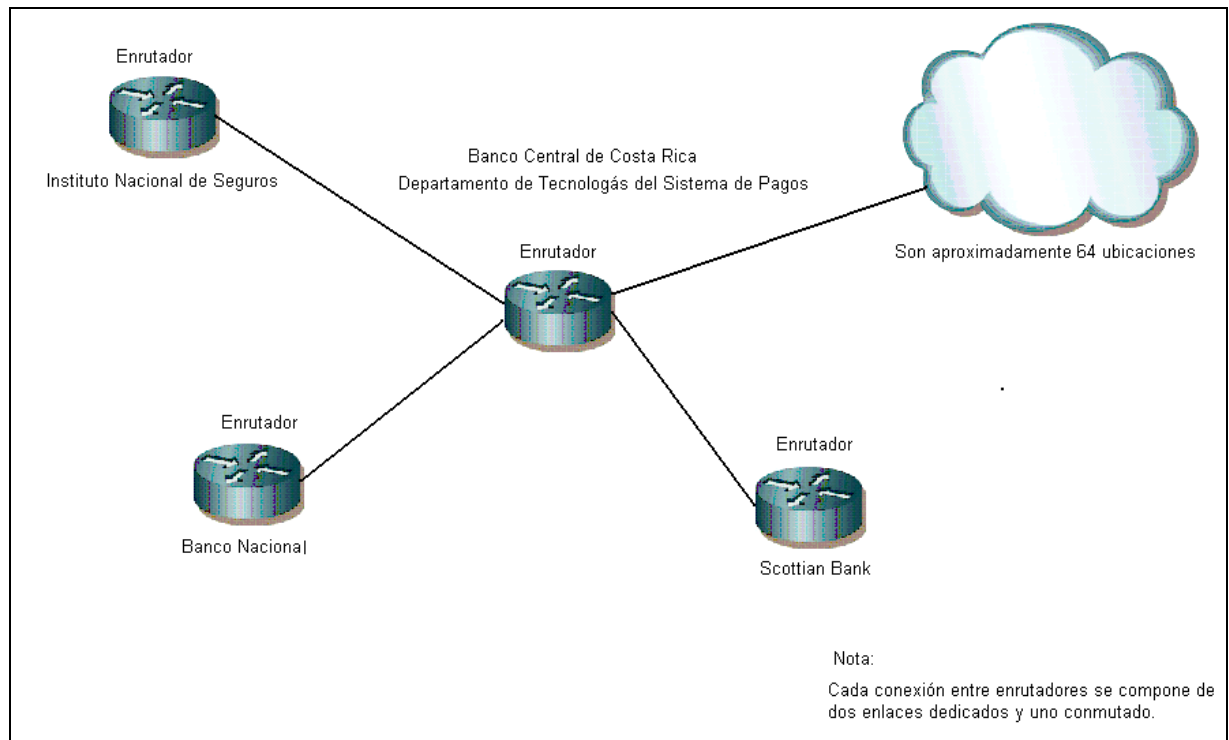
Enrutador

Instituto Nacional de Seguros

Banco Central de Costa Rica
Departamento de Tecnologás del Sistema de Pagos

Enrutador

Son aproximadamente 64 ubicaciones

Enrutador

Banco Nacional

Enrutador

Scottian Bank

Nota:

Cada conexión entre enrutadores se compone de dos enlaces dedicados y uno conmutado.